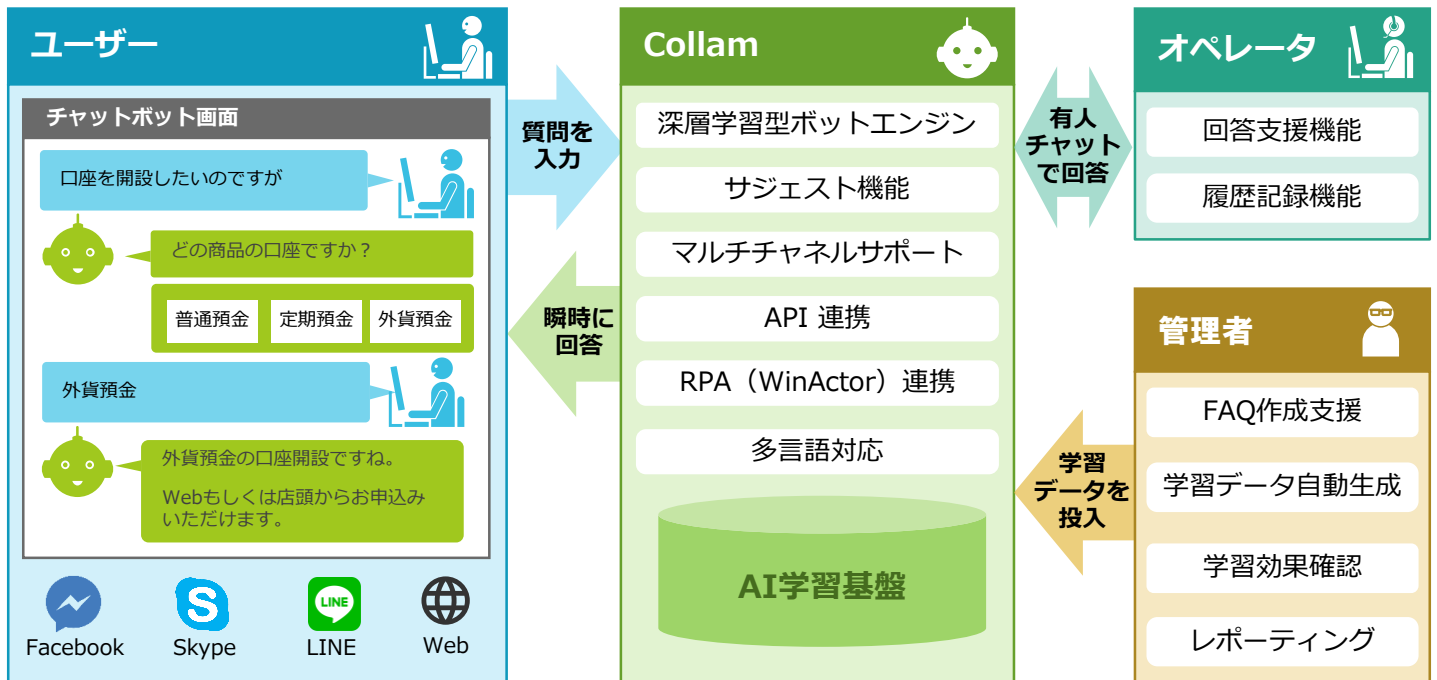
ユーザー

チャットボット画面

口座を開設したいのですが

どの商品の口座ですか？

普通預金 定期預金 外貨預金

外貨預金

外貨預金の口座開設ですね。

Webもしくは店頭からお申込みいただけます。

Facebook Skype LINE Web

質問を入力

瞬時に回答

Collam

深層学習型ボットエンジン

サジェスト機能

マルチチャネルサポート

API 連携

RPA（WinActor）連携

多言語対応

AI学習基盤

有人チャットで回答

オペレータ

回答支援機能

履歴記録機能

管理者

FAQ作成支援

学習データ自動生成

学習効果確認

レポーティング

学習データを投入